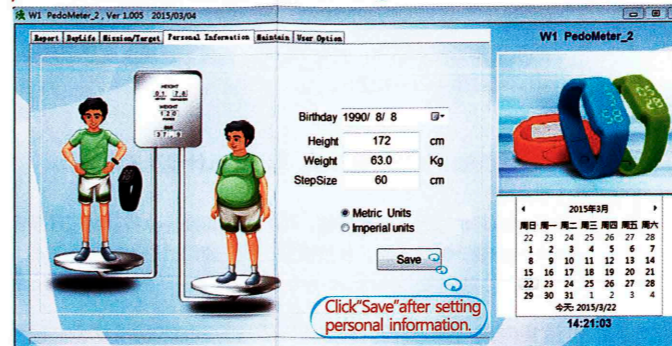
W1 PedoMeter_2 , Ver 1.005 2015/03/04

Report | DayLife | Mission/Target | Personal Information | Maintain | User Option

W1 PedoMeter_2

HEIGHT
5.1 7.5
WEIGHT
120

Birthday 1990/ 8/ 8
Height 172 cm
Weight 63.0 Kg
StepSize 60 cm

Metric Units
Imperial units

Save

Click"Save"after setting personal information.

2015年3月

| 周日 | 周一 | 周二 | 周三 | 周四 | 周五 | 周六 |
|---|---|---|---|---|---|---|
| 22 | 23 | 24 | 25 | 26 | 27 | 28 |
| 1 | 2 | 3 | 4 | 5 | 6 | 7 |
| 8 | 9 | 10 | 11 | 12 | 13 | 14 |
| 15 | 16 | 17 | 18 | 19 | 20 | 21 |
| 22 | 23 | 24 | 25 | 26 | 27 | 28 |
| 29 | 30 | 31 | 1 | 2 | 3 | 4 |

今天: 2015/3/22

14:21:03